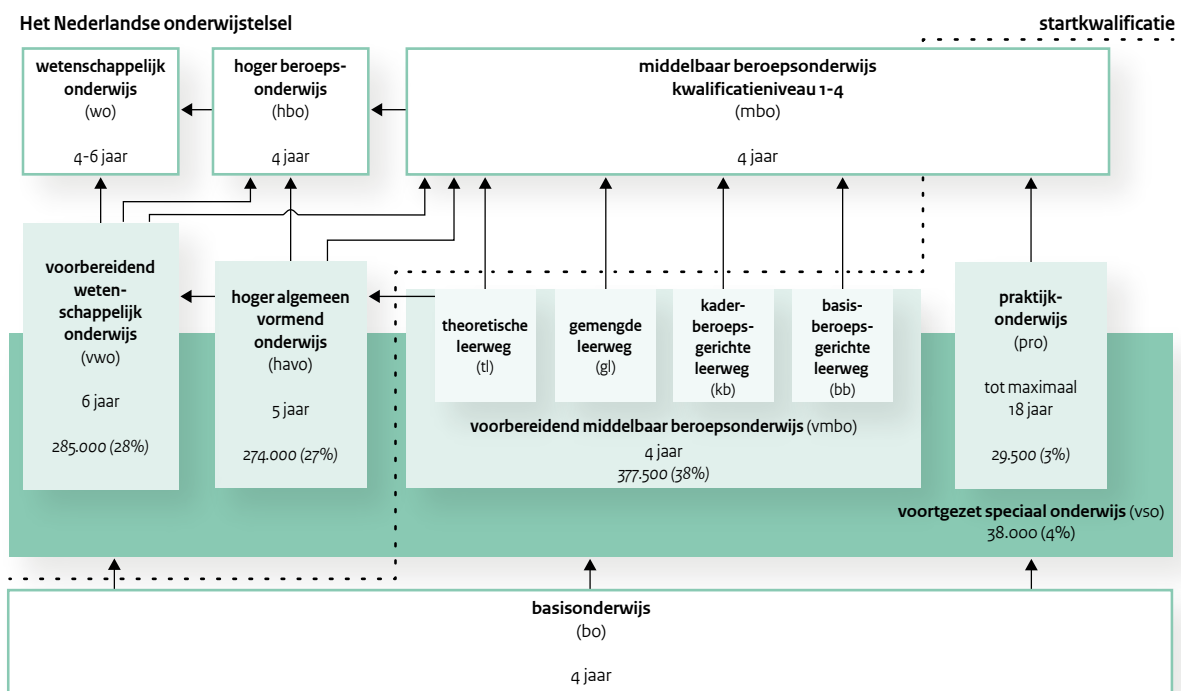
Het Nederlandse onderwijstelsel

startkwalificatie

wetenschappelijk onderwijs
(wo)

4-6 jaar

hoger beroeps-onderwijs
(hbo)

4 jaar

middelbaar beroepsonderwijs
kwalificatieniveau 1-4
(mbo)

4 jaar

voorbereidend weten-schappelijk onderwijs
(vwo)

6 jaar

285.000 (28%)

hoger algemeen vormend onderwijs
(havo)

5 jaar

274.000 (27%)

theoretische leerweg
(tl)

gemengde leerweg
(gl)

kader-beroeps-gerichte leerweg
(kb)

basis-beroeps-gerichte leerweg
(bb)

voorbereidend middelbaar beroepsonderwijs (vmbo)
4 jaar
377.500 (38%)

praktijk-onderwijs
(pro)

tot maximaal 18 jaar

29.500 (3%)

voortgezet speciaal onderwijs (vso)
38.000 (4%)

basisonderwijs
(bo)

4 jaar